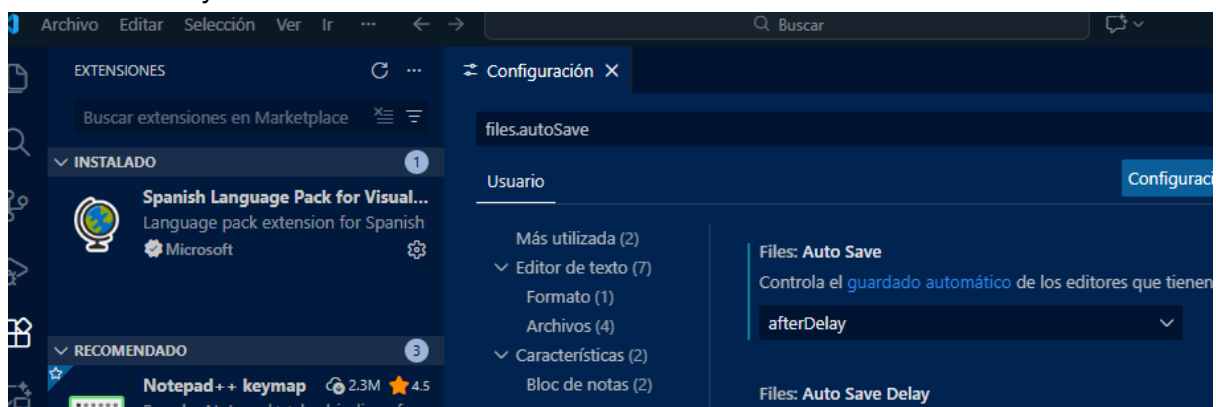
Archivo Editar Selección Ver Ir ···

Buscar

EXTENSIONES

Buscar extensiones en Marketplace

INSTALADO 1

Spanish Language Pack for Visual...
Language pack extension for Spanish
Microsoft

RECOMENDADO 3

Notepad++ keymap 2.3M 4.5

Configuración

files.autoSave

Usuario

Configuraci

Más utilizada (2)
Editor de texto (7)
Formato (1)
Archivos (4)
Características (2)
Bloc de notas (2)

Files: Auto Save
Controla el guardado automático de los editores que tienen

afterDelay

Files: Auto Save Delay